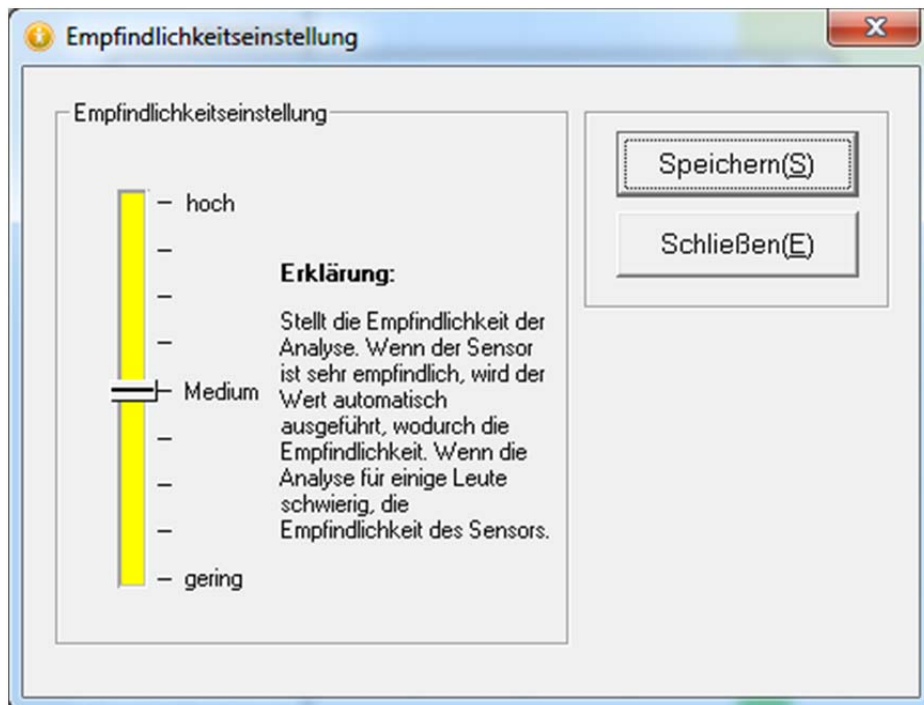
Empfindlichkeitseinstellung

Empfindlichkeitseinstellung

hoch

Medium

gering

Erklärung:

Stellt die Empfindlichkeit der Analyse. Wenn der Sensor ist sehr empfindlich, wird der Wert automatisch ausgeführt, wodurch die Empfindlichkeit. Wenn die Analyse für einige Leute schwierig, die Empfindlichkeit des Sensors.

Speichern(S)

Schließen(E)